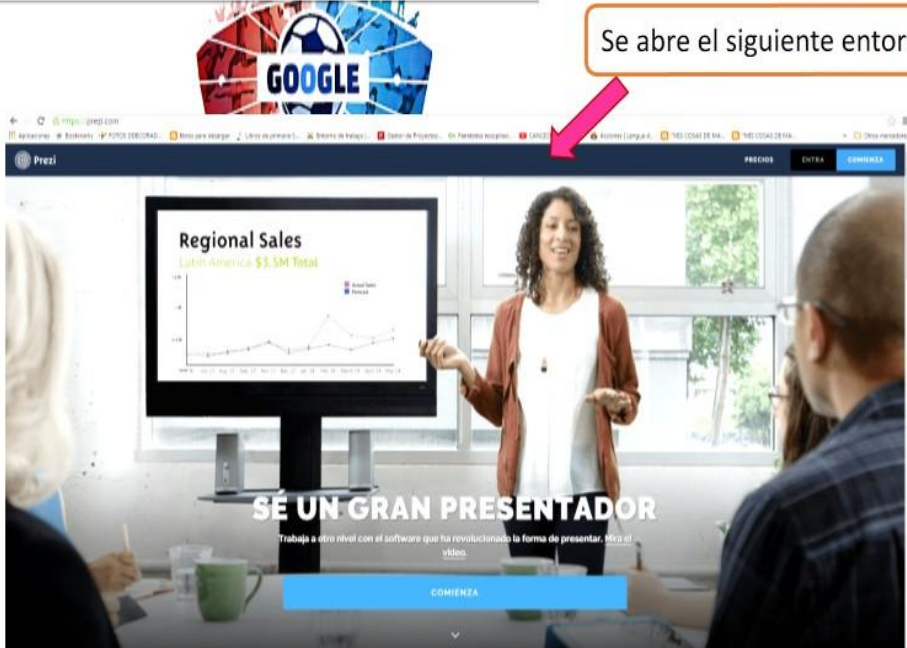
GOOGLE

Se abre el siguiente entor

https://prezi.com

Aplicaciones Bookmarks FOTOS DEBCORAD... Bonos para descargar Libros de primaria 1... Entorno de trabajo |... Gestor de Proyectos... Pasatiempos escogidos... CANCIO... Accesos | Lengua d... "MIS COSAS DE MA... "MIS COSAS DE MA... Otros marcadores

Prezi

PRECIOS ENTRA COMIENZA

Regional Sales

Latin America $3.5M Total

Actual Sales
Forecast

SÉ UN GRAN PRESENTADOR

Trabaja a otro nivel con el software que ha revolucionado la forma de presentar. Mira el video.

COMIENZA